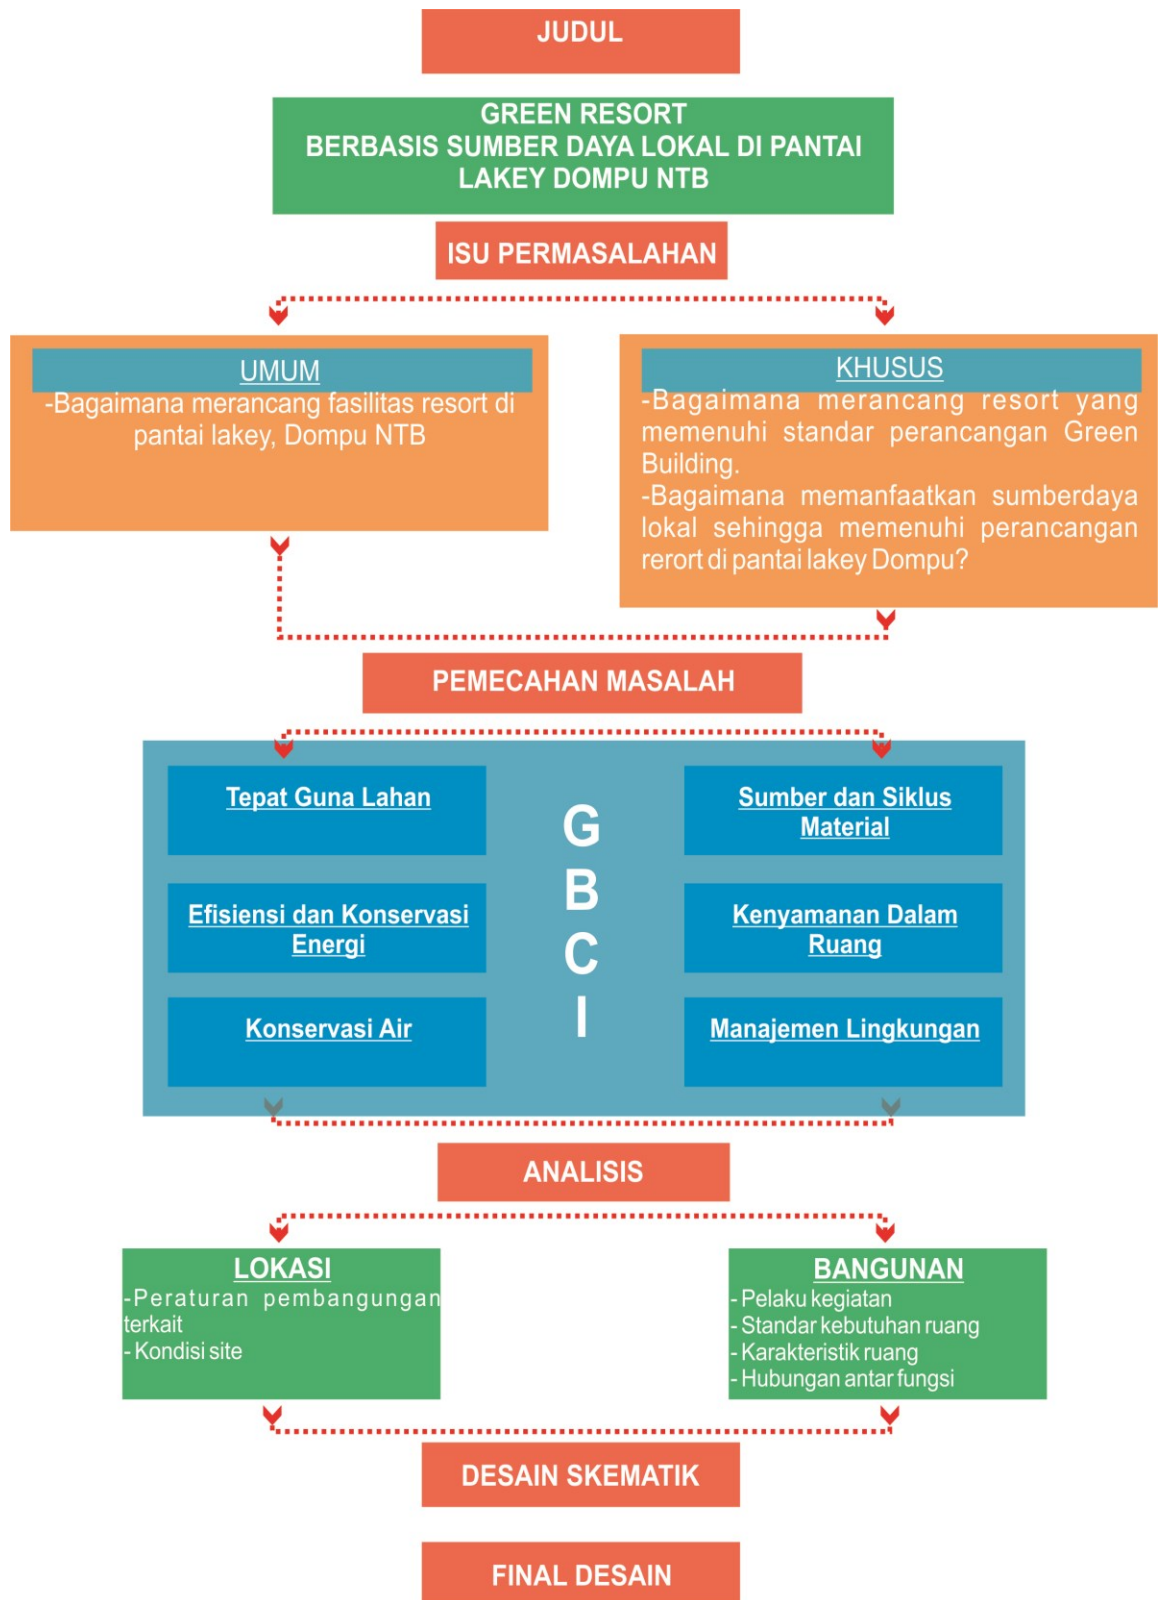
JUDUL

GREEN RESORT
BERBASIS SUMBER DAYA LOKAL DI PANTAI LAKEY DOMPU NTB

ISU PERMASALAHAN

UMUM
-Bagaimana merancang fasilitas resort di pantai lakey, Dompu NTB

KHUSUS
-Bagaimana merancang resort yang memenuhi standar perancangan Green Building.
-Bagaimana memanfaatkan sumberdaya lokal sehingga memenuhi perancangan rerort di pantai lakey Dompu?

PEMECAHAN MASALAH

Tepat Guna Lahan

Efisiensi dan Konservasi Energi

Konservasi Air

G B C I

Sumber dan Siklus Material

Kenyamanan Dalam Ruang

Manajemen Lingkungan

ANALISIS

LOKASI
-Peraturan pembangungan terkait
- Kondisi site

BANGUNAN
- Pelaku kegiatan
- Standar kebutuhan ruang
- Karakteristik ruang
- Hubungan antar fungsi

DESAIN SKEMATIK

FINAL DESAIN